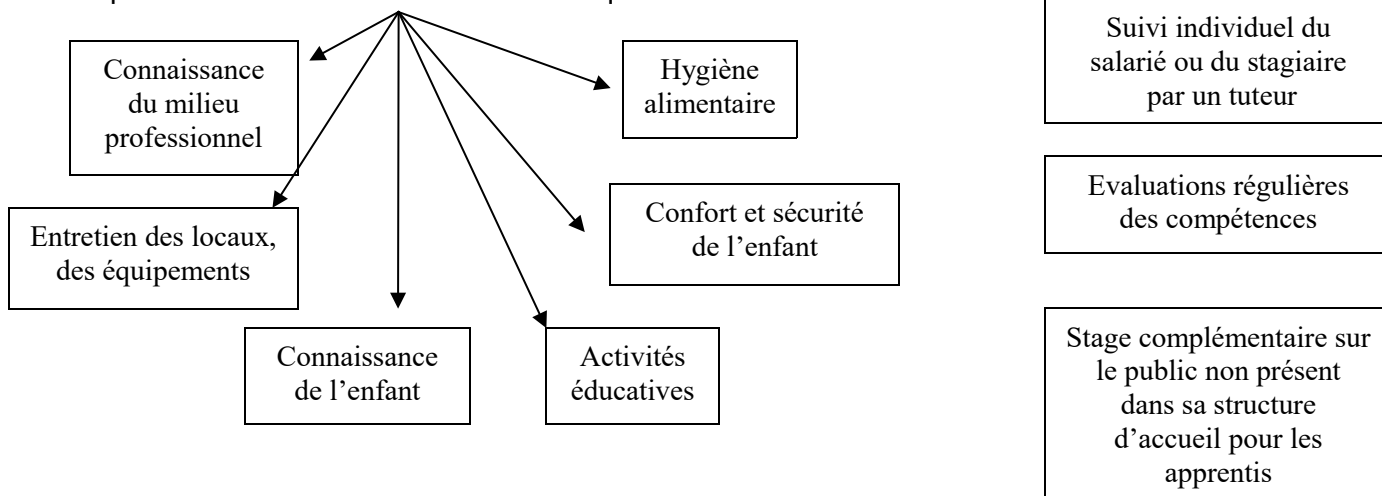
Connaissance du milieu professionnel

Hygiène alimentaire

Entretien des locaux, des équipements

Confort et sécurité de l'enfant

Connaissance de l'enfant

Activités éducatives

Suivi individuel du salarié ou du stagiaire par un tuteur

Evaluations régulières des compétences

Stage complémentaire sur le public non présent dans sa structure d'accueil pour les apprentis